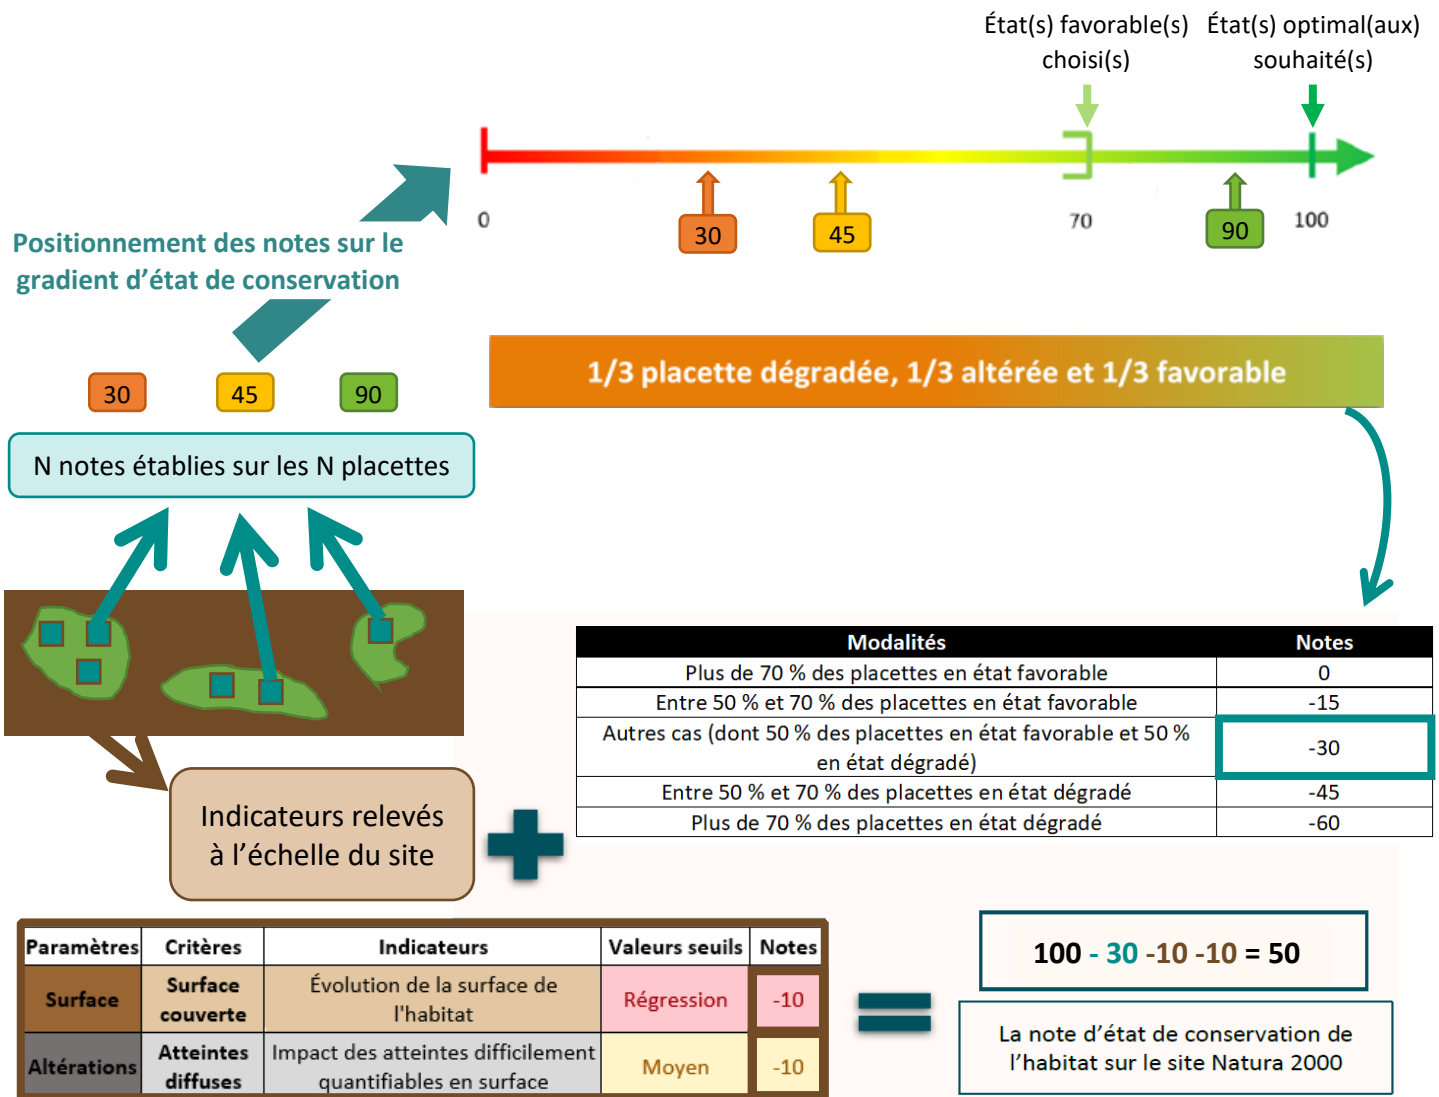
État(s) favorable(s) choisi(s)

État(s) optimal(aux) souhaité(s)

0

30

45

70

90

100

Positionnement des notes sur le gradient d'état de conservation

1/3 placette dégradée, 1/3 altérée et 1/3 favorable

30

45

90

N notes établies sur les N placettes

| Modalités | Notes |
|---|---|
| Plus de 70 % des placettes en état favorable | 0 |
| Entre 50 % et 70 % des placettes en état favorable | -15 |
| Autres cas (dont 50 % des placettes en état favorable et 50 % en état dégradé) | -30 |
| Entre 50 % et 70 % des placettes en état dégradé | -45 |
| Plus de 70 % des placettes en état dégradé | -60 |

Indicateurs relevés à l'échelle du site

| Paramètres | Critères | Indicateurs | Valeurs seuils | Notes |
|---|---|---|---|---|
| Surface | Surface couverte | Évolution de la surface de l'habitat | Régression | -10 |
| Altérations | Atteintes diffuses | Impact des atteintes difficilement quantifiables en surface | Moyen | -10 |

100 - 30 -10 -10 = 50

La note d'état de conservation de l'habitat sur le site Natura 2000